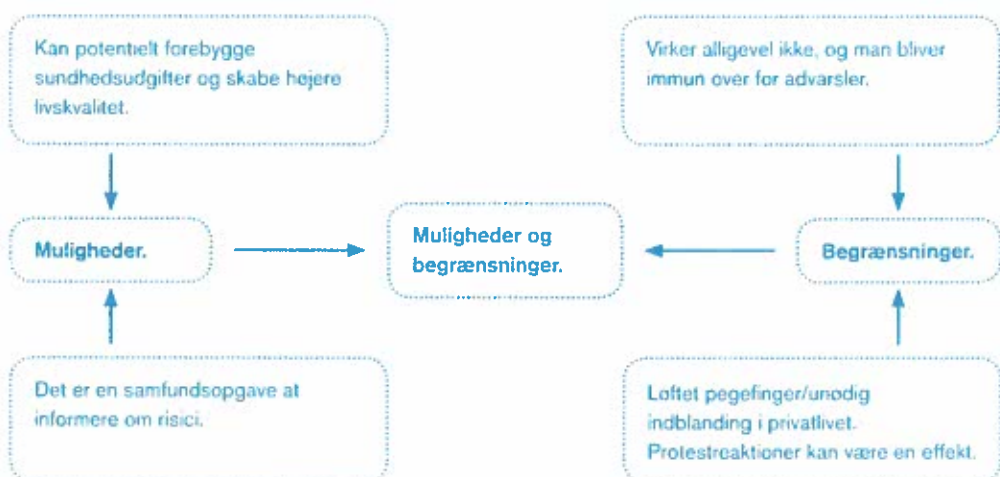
Kan potentielt forebygge sundhedsudgifter og skabe højere livskvalitet.

Mulugheder.

Det er en samfundsopgave at informere om risici.

Muligheder og begrænsninger.

Virker alligevel ikke, og man bliver immun over for advarsler.

Begrænsninger.

Løftet pegefinger/unødig indblanding i privatlivet. Protestreaktioner kan være en effekt.